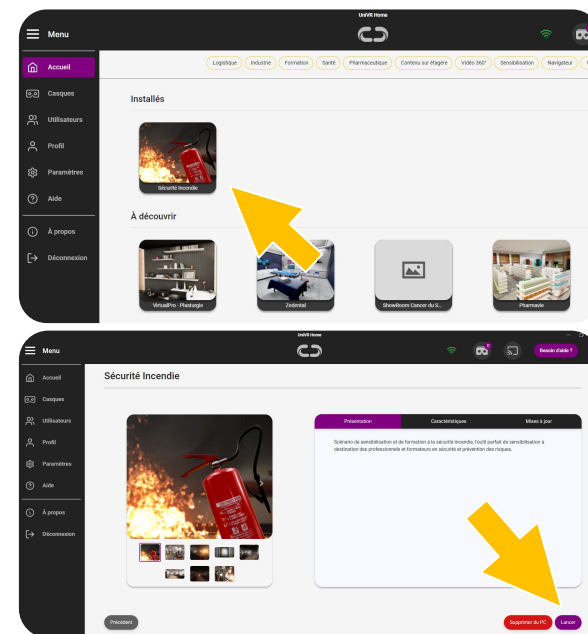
UniVR Home

Menu

Accueil
Casques
Utilisateurs
Profil
Paramètres
Aide
À propos
Déconnexion

Logistique | Industrie | Formation | Santé | Pharmaceutique | Contenu sur étagère | Vidéo 360° | Sensibilisation | Navigateur

Installés

Sécurité Incendie

À découvrir

VirtualPro - Plasturgie
Zedental
ShowRoom Cancer du S...
Pharmavie

UniVR Home

Menu

Besoin d'aide ?

Accueil
Casques
Utilisateurs
Profil
Paramètres
Aide
À propos
Déconnexion

Sécurité Incendie

Présentation | Caractéristiques | Mises à jour

Scénario de sensibilisation et de formation à la sécurité incendie, l'outil parfait de sensibilisation à destination des professionnels et formateurs en sécurité et prévention des risques.

Précédent

Supprimer du PC
Lancer